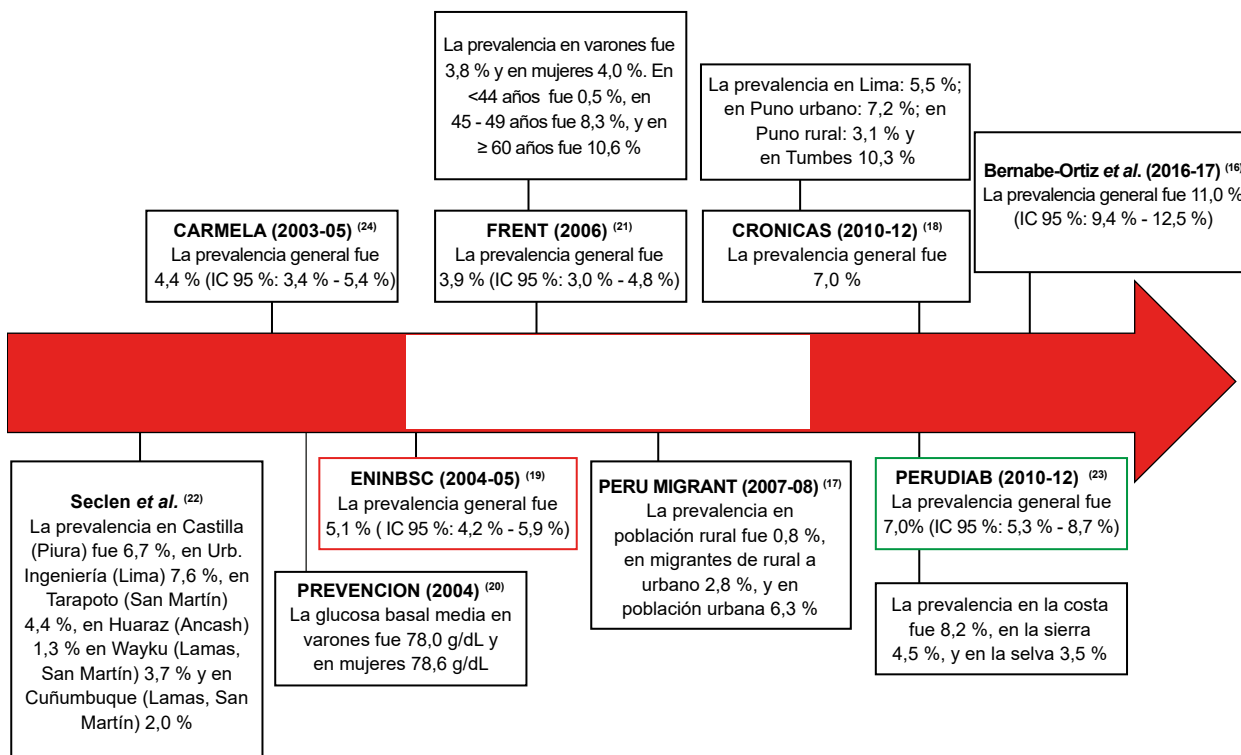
La prevalencia en varones fue 3,8 % y en mujeres 4,0 %. En <44 años fue 0,5 %, en 45 - 49 años fue 8,3 %, y en ≥ 60 años fue 10,6 %

La prevalencia en Lima: 5,5 %; en Puno urbano: 7,2 %; en Puno rural: 3,1 % y en Tumbes 10,3 %

**CARMELA (2003-05)** $^{(24)}$
La prevalencia general fue 4,4 % (IC 95 %: 3,4 % - 5,4 %)

**FRENT (2006)** $^{(21)}$
La prevalencia general fue 3,9 % (IC 95 %: 3,0 % - 4,8 %)

**CRONICAS (2010-12)** $^{(18)}$
La prevalencia general fue 7,0 %

**Bernabe-Ortiz *et al.* (2016-17)** $^{(16)}$
La prevalencia general fue 11,0 % (IC 95 %: 9,4 % - 12,5 %)

**Seclen *et al.*** $^{(22)}$
La prevalencia en Castilla (Piura) fue 6,7 %, en Urb. Ingeniería (Lima) 7,6 %, en Tarapoto (San Martín) 4,4 %, en Huaraz (Ancash) 1,3 % en Wayku (Lamas, San Martín) 3,7 % y en Cuñumbuque (Lamas, San Martín) 2,0 %

**PREVENCION (2004)** $^{(20)}$
La glucosa basal media en varones fue 78,0 g/dL y en mujeres 78,6 g/dL

**ENINBSC (2004-05)** $^{(19)}$
La prevalencia general fue 5,1 % ( IC 95 %: 4,2 % - 5,9 %)

**PERU MIGRANT (2007-08)** $^{(17)}$
La prevalencia en población rural fue 0,8 %, en migrantes de rural a urbano 2,8 %, y en población urbana 6,3 %

**PERUDIAB (2010-12)** $^{(23)}$
La prevalencia general fue 7,0% (IC 95 %: 5,3 % - 8,7 %)

La prevalencia en la costa fue 8,2 %, en la sierra 4,5 %, y en la selva 3,5 %